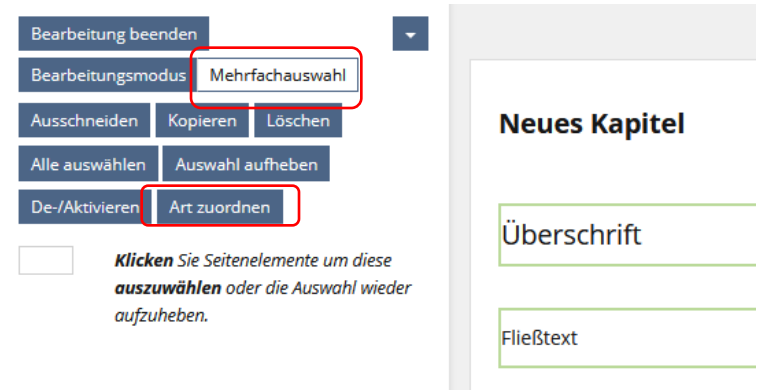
Bearbeitung beenden

Bearbeitungsmodus Mehrfachauswahl

Ausschneiden Kopieren Löschen

Alle auswählen Auswahl aufheben

De-/Aktivieren Art zuordnen

*Klicken* Sie Seitenelemente um diese *auszuwählen* oder die Auswahl wieder aufzuheben.

Neues Kapitel

Überschrift

Fließtext